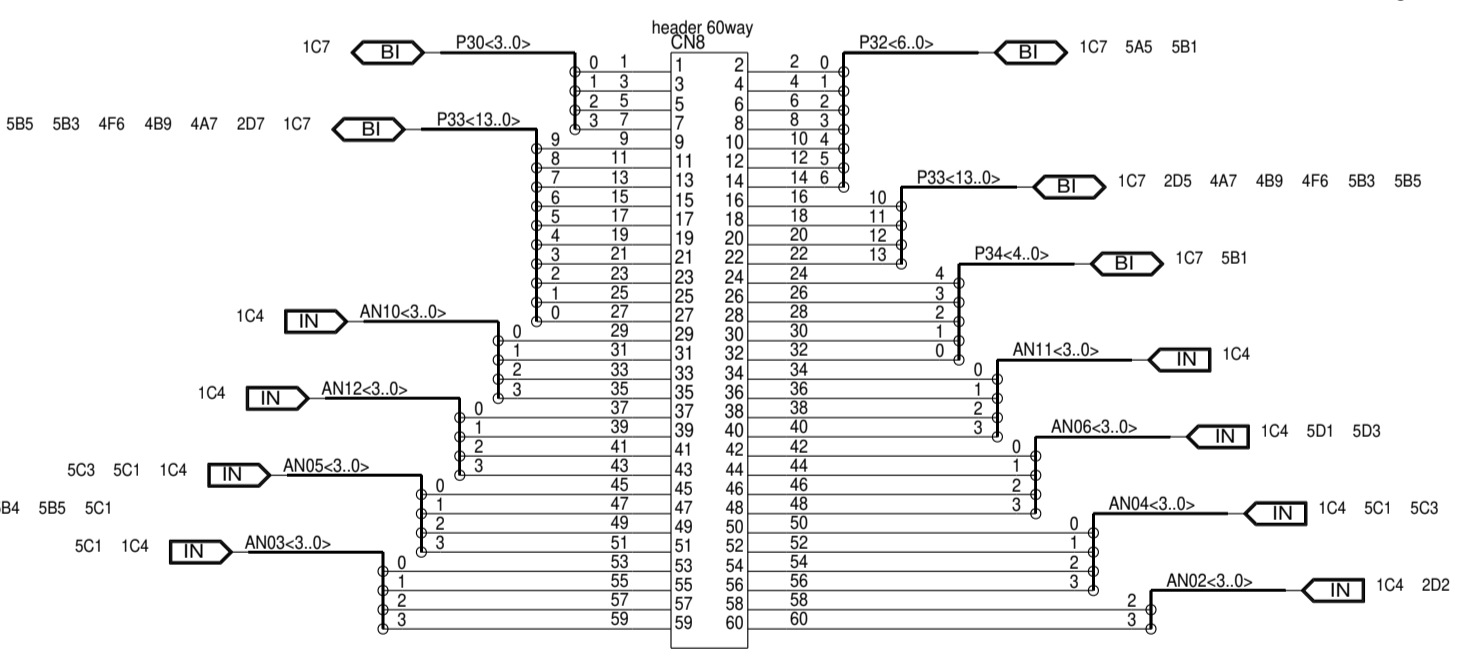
header 60way
CN8

1C7 BI P30<3..0>
0 1
1 3
2 5
3 7

5B5 5B3 4F6 4B9 4A7 2D7 1C7 BI P33<13..0>
9 9
8 11
7 13
6 15
5 17
4 19
3 21
2 23
1 25
0 27

1C4 IN AN10<3..0>
0 29
1 31
2 33
3 35

1C4 IN AN12<3..0>
0 37
1 39
2 41
3 43

5C3 5C1 1C4 IN AN05<3..0>
0 45
1 47
2 49
3 51

B4 5B5 5C1

5C1 1C4 IN AN03<3..0>
0 53
1 55
2 57
3 59

1 2
3 4
5 6
7 8
9 10
11 12
13 14
15 16
17 18
19 20
21 22
23 24
25 26
27 28
29 30
31 32
33 34
35 36
37 38
39 40
41 42
43 44
45 46
47 48
49 50
51 52
53 54
55 56
57 58
59 60

P32<6..0> BI 1C7 5A5 5B1
2 0
4 1
6 2
8 3
10 4
12 5
14 6

P33<13..0> BI 1C7 2D5 4A7 4B9 4F6 5B3 5B5
16 10
18 11
20 12
22 13

P34<4..0> BI 1C7 5B1
24 4
26 3
28 2
30 1
32 0

AN11<3..0> IN 1C4
34 0
36 1
38 2
40 3

AN06<3..0> IN 1C4 5D1 5D3
42 0
44 1
46 2
48 3

AN04<3..0> IN 1C4 5C1 5C3
50 0
52 1
54 2
56 3

AN02<3..0> IN 1C4 2D2
58 2
60 3